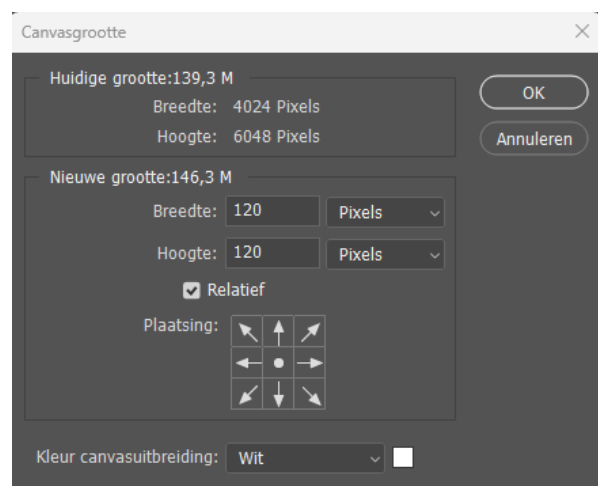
Canvasgrootte

Huidige grootte:139,3 M

Breedte: 4024 Pixels

Hoogte: 6048 Pixels

OK

Annuleren

Nieuwe grootte:146,3 M

Breedte: 120 Pixels

Hoogte: 120 Pixels

Relatief

Plaatsing:

Kleur canvasuitbreiding: Wit